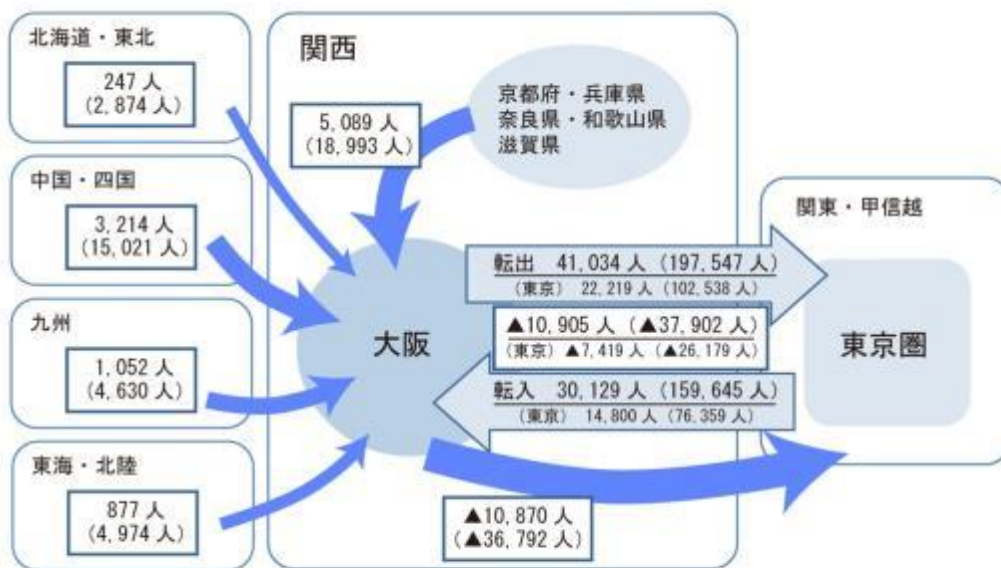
北海道・東北

247 人
(2, 874 人)

中国・四国

3, 214 人
(15, 021 人)

九州

1, 052 人
(4, 630 人)

東海・北陸

877 人
(4, 974 人)

関西

5, 089 人
(18, 993 人)

京都府・兵庫県
奈良県・和歌山県
滋賀県

大阪

転出 41, 034 人 (197, 547 人)
(東京) 22, 219 人 (102, 538 人)

▲10, 905 人 (▲37, 902 人)
(東京) ▲7, 419 人 (▲26, 179 人)

転入 30, 129 人 (159, 645 人)
(東京) 14, 800 人 (76, 359 人)

▲10, 870 人
(▲36, 792 人)

関東・甲信越

東京圏